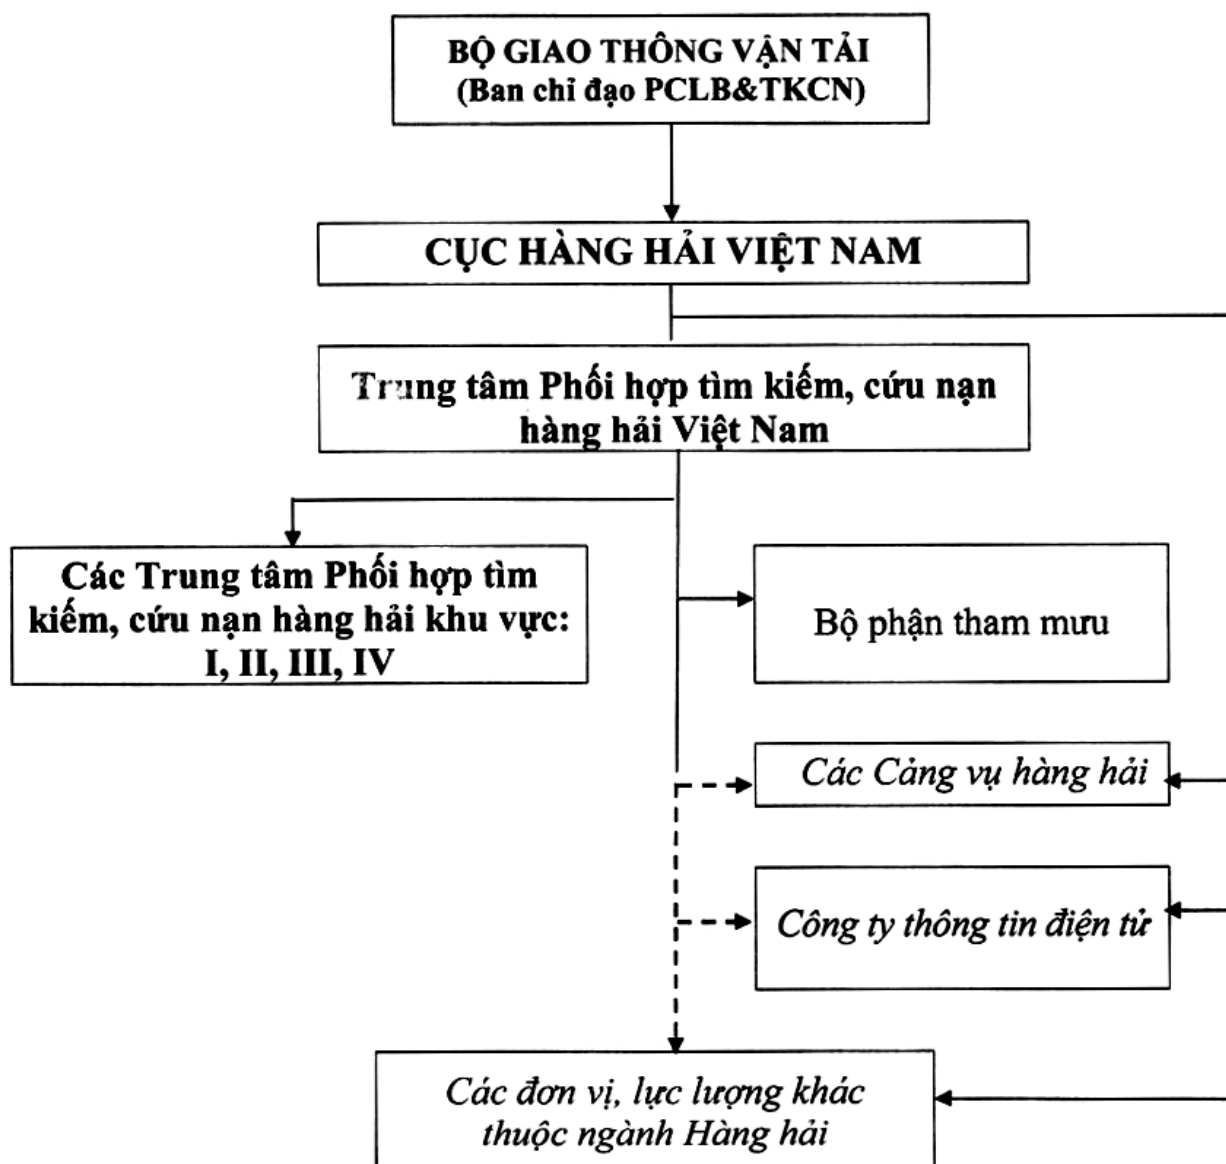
BỘ GIAO THÔNG VẬN TẢI
(Ban chỉ đạo PCLB&TKCN)

CỤC HÀNG HẢI VIỆT NAM

Trung tâm Phối hợp tìm kiếm, cứu nạn hàng hải Việt Nam

Các Trung tâm Phối hợp tìm kiếm, cứu nạn hàng hải khu vực: I, II, III, IV

Bộ phận tham mưu

Các Cảng vụ hàng hải

Công ty thông tin điện tử

Các đơn vị, lực lượng khác thuộc ngành Hàng hải